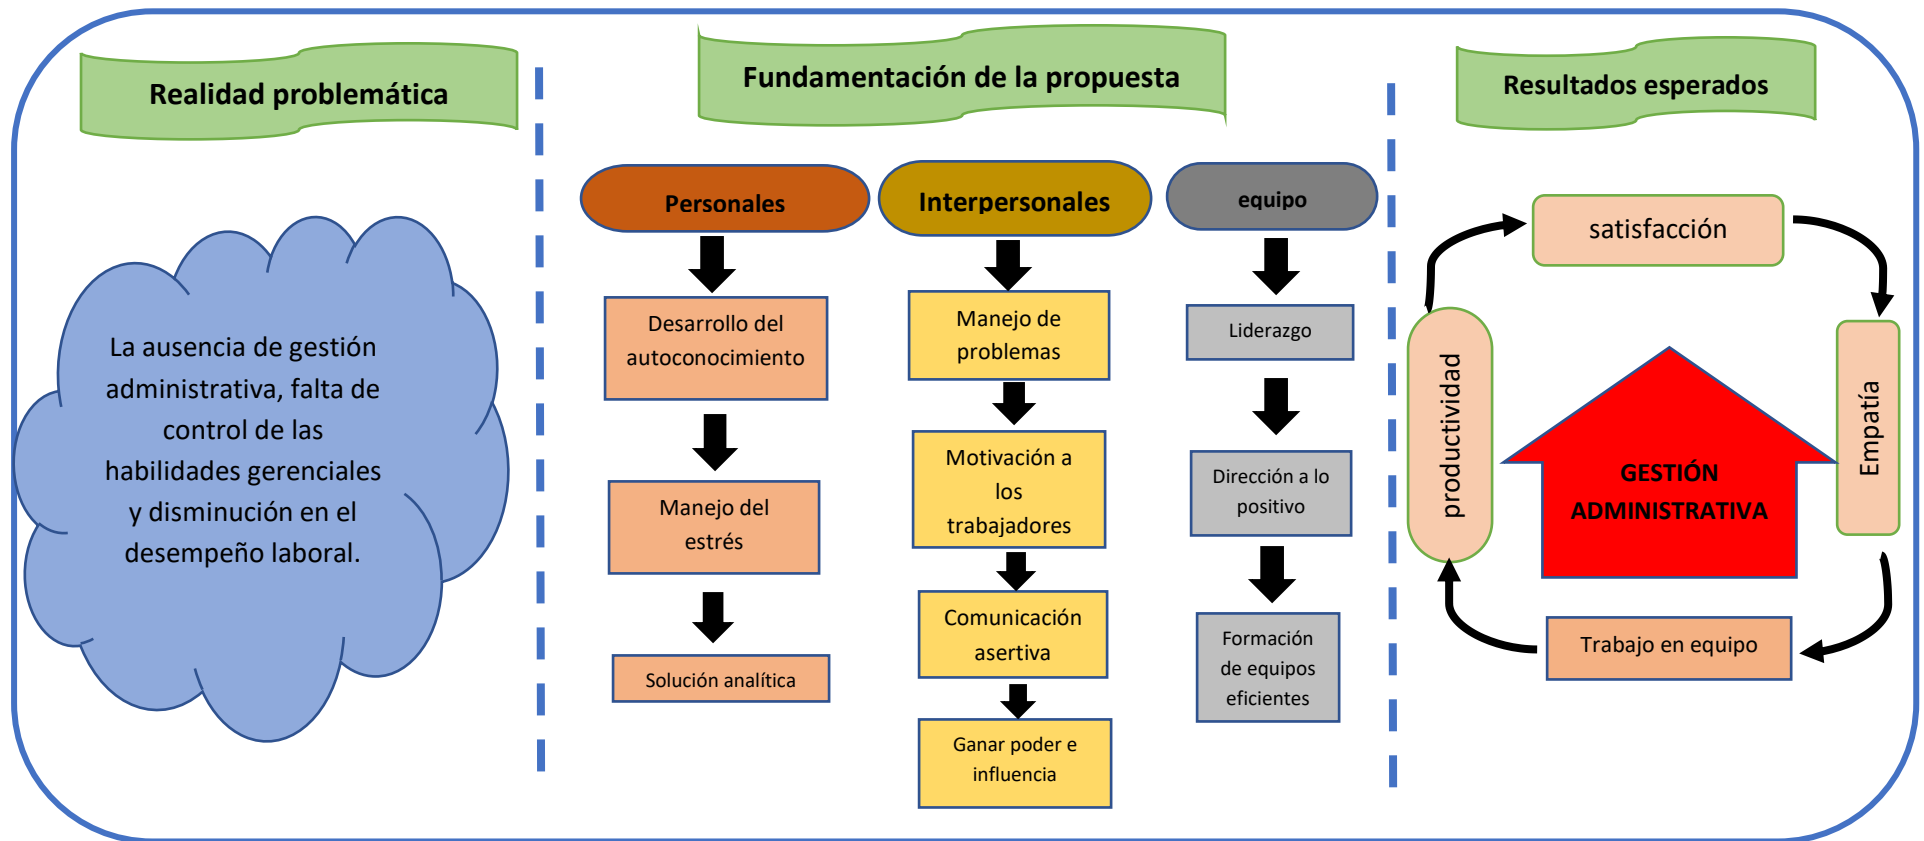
Realidad problemática

La ausencia de gestión administrativa, falta de control de las habilidades gerenciales y disminución en el desempeño laboral.

Fundamentación de la propuesta

Personales

Desarrollo del autoconocimiento

Manejo del estrés

Solución analítica

Interpersonales

Manejo de problemas

Motivación a los trabajadores

Comunicación asertiva

Ganar poder e influencia

equipo

Liderazgo

Dirección a lo positivo

Formación de equipos eficientes

Resultados esperados

satisfacción

Empatía

Trabajo en equipo

productividad

GESTIÓN ADMINISTRATIVA